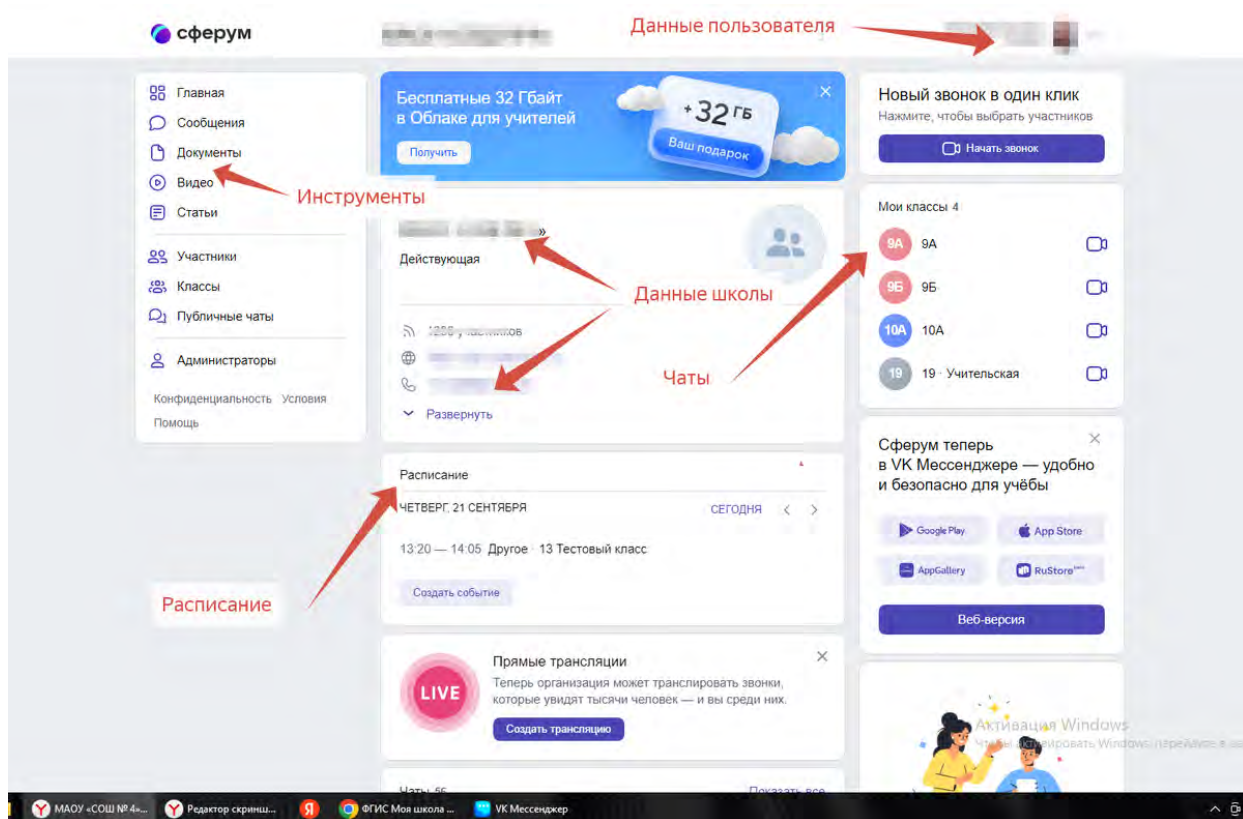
сферум

Данные пользователя

Главная
Сообщения
Документы
Видео
Статьи
Участники
Классы
Публичные чаты
Администраторы
Конфиденциальность Условия
Помощь

Инструменты

Бесплатные 32 Гбайт в Облаке для учителей
Получить
+32 ГБ
Ваш подарок

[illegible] »
Действующая

Данные школы

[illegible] участников
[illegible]
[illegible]
Развернуть

Расписание
ЧЕТВЕРГ, 21 СЕНТЯБРЯ
СЕГОДНЯ
13:20 — 14:05 Другое · 13 Тестовый класс
Создать событие

Расписание

LIVE
Прямые трансляции
Теперь организация может транслировать звонки, которые увидят тысячи человек — и вы среди них.
Создать трансляцию

Чаты 56
Показать все

Новый звонок в один клик
Нажмите, чтобы выбрать участников
Начать звонок

Мои классы 4
9А 9А
9Б 9Б
10А 10А
19 19 · Учительская

Чаты

Сферум теперь в VK Мессенджере — удобно и безопасно для учёбы
Google Play
App Store
AppGallery
RuStore
Веб-версия

Активация Windows
Чтобы активировать Windows, перейдите в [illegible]

МАОУ «СОШ № 4»...
Редактор скринш...
ФГИС Моя школа ...
VK Мессенджер